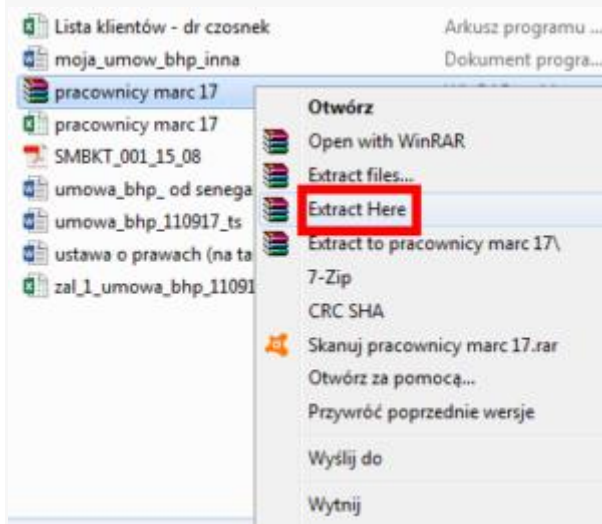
Lista klientów - dr czosnek
Arkusz programu ...
moja_umow_bhp_inna
Dokument progra...
pracownicy marc 17
pracownicy marc 17
SMBKT_001_15_08
umowa_bhp_ od senega
umowa_bhp_110917_ts
ustawa o prawach (na ta
zal_1_umowa_bhp_11091

Otwórz
Open with WinRAR
Extract files...
Extract Here
Extract to pracownicy marc 17\
7-Zip
CRC SHA
Skanuj pracownicy marc 17.rar
Otwórz za pomocą...
Przywróć poprzednie wersje
Wyślij do
Wytnij